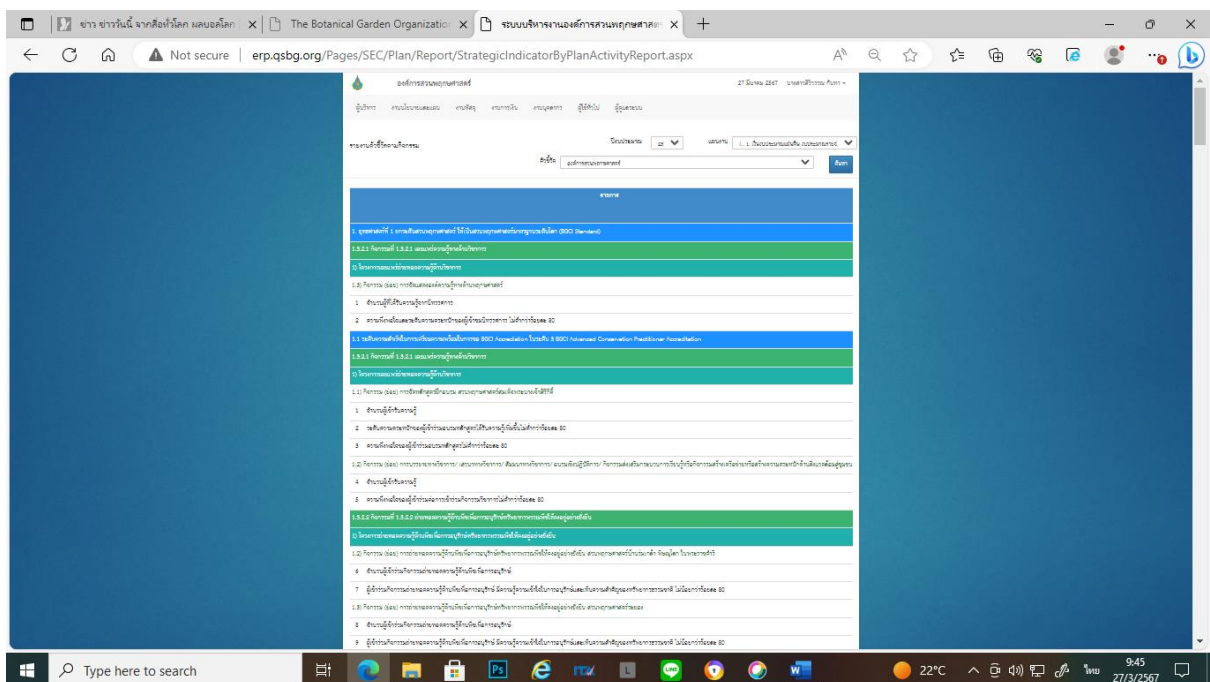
ข่าว ข่าววันนี้ จากสื่อทั่วโลก ผลบอลโลก | The Botanical Garden Organization | ระบบบริหารงานองค์การสวนพฤกษศาสตร์

Not secure | erp.qsbg.org/Pages/SEC/Plan/Report/StrategicIndicatorByPlanActivityReport.aspx

องค์การสวนพฤกษศาสตร์

27 มีนาคม 2567

ผู้บริหาร งานนโยบายและแผน งานพัสดุ งานการเงิน งานบุคลากร ผู้ใช้ทั่วไป ข้อมูลระบบ

รายงานตัวชี้วัดตามกิจกรรม

ปีงบประมาณ 67

แผนงาน

สังกัด องค์การสวนพฤกษศาสตร์

ค้นหา

รายการ

1. ยุทธศาสตร์ที่ 1 การยกระดับสวนพฤกษศาสตร์ ให้เป็นสวนพฤกษศาสตร์มาตรฐานระดับโลก (BGCI Standard)

1.1 ระดับความสำเร็จในการเตรียมความพร้อมในการขอ BGCI Accreditation ในระดับ 3 BGCI Advanced Conservation Practitioner Accreditation

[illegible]

Type here to search

22°C

9:45
27/3/2567